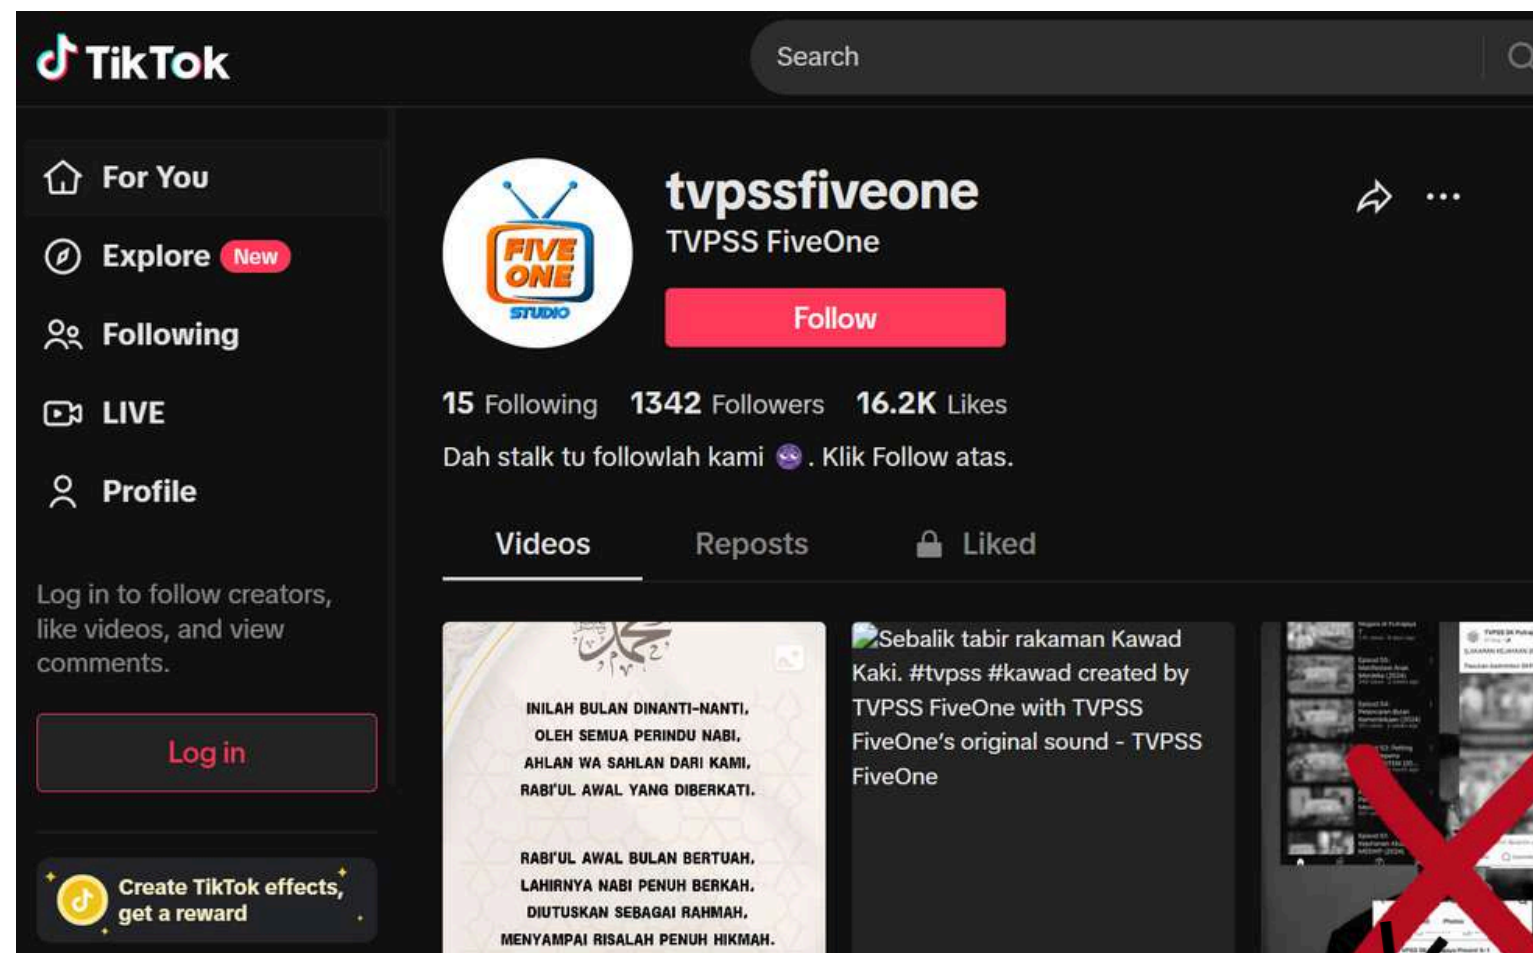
TikTok

Search

For You

Explore New

Following

LIVE

Profile

Log in to follow creators, like videos, and view comments.

Log in

Create TikTok effects, get a reward

FIVE ONE STUDIO

tvpssfiveone

TVPSS FiveOne

Follow

15 Following 1342 Followers 16.2K Likes

Dah stalk tu followlah kami . Klik Follow atas.

Videos Reposts Liked

INILAH BULAN DINANTI-NANTI, OLEH SEMUA PERINDU NABI, AHLAN WA SAHLAN DARI KAMI, RABI'UL AWAL YANG DIBERKATI.

RABI'UL AWAL BULAN BERTUAH, LAHIRNYA NABI PENUH BERKAH, DIUTUSKAN SEBAGAI RAHMAH, MENYAMPAI RISALAH PENUH HIKMAH.

Sebalik tabir rakaman Kawad Kaki. #tvpss #kawad created by TVPSS FiveOne with TVPSS FiveOne's original sound - TVPSS FiveOne